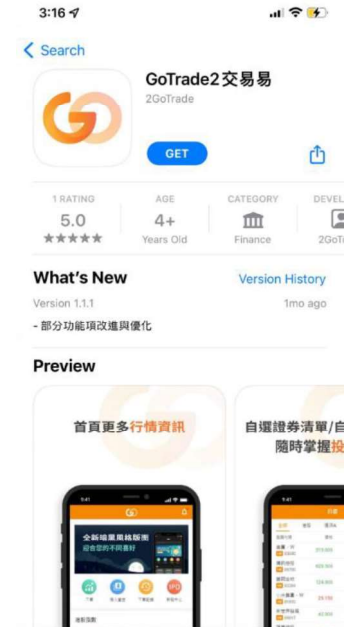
3:16

< Search

GoTrade2交易易
2GoTrade

GET

1 RATING
5.0
★★★★★

AGE
4+
Years Old

CATEGORY
Finance

DEVEL
2GoTr

What's New
Version History

Version 1.1.1
1mo ago

- 部分功能項改進與優化

Preview

首頁更多行情資訊

全新暗黑風格版面
迎合您的不同喜好

自選證券清單/自
隨時掌握投